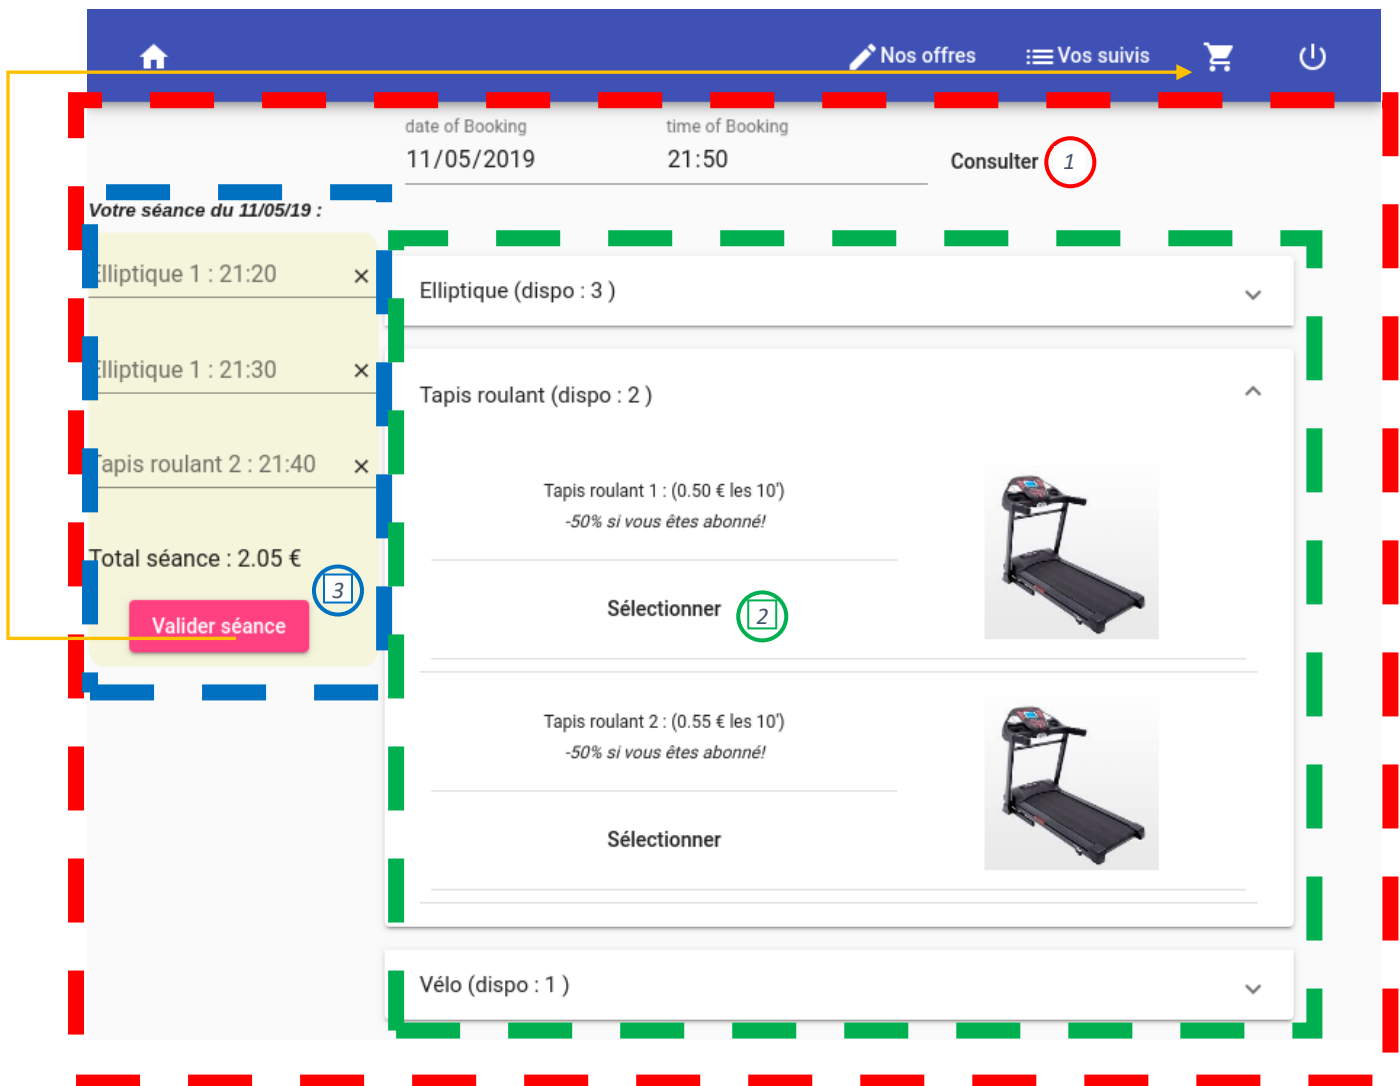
Nos offres Vos suivis

date of Booking
11/05/2019

time of Booking
21:50

Consulter 1

Votre séance du 11/05/19 :

lliptique 1 : 21:20 ×

lliptique 1 : 21:30 ×

apis roulant 2 : 21:40 ×

Total séance : 2.05 €

3

Valider séance

Elliptique (dispo : 3 )

Tapis roulant (dispo : 2 )

Tapis roulant 1 : (0.50 € les 10')
-50% si vous êtes abonné!

Sélectionner 2

Tapis roulant 2 : (0.55 € les 10')
-50% si vous êtes abonné!

Sélectionner

Vélo (dispo : 1 )